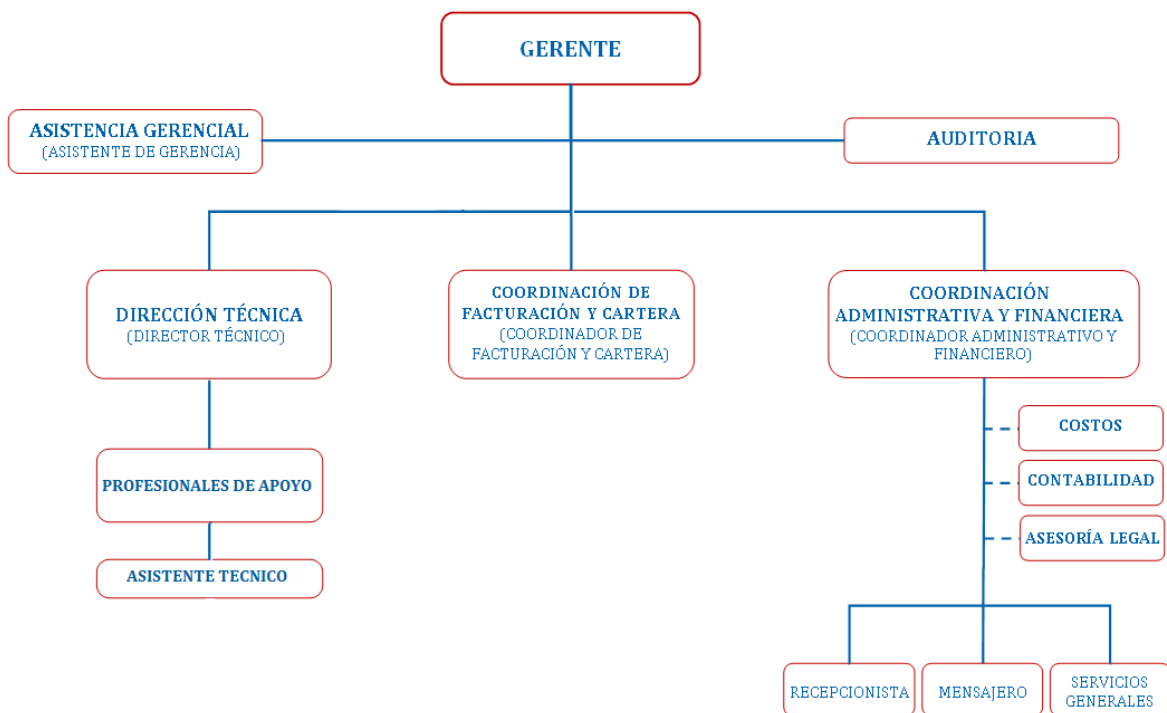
GERENTE

ASISTENCIA GERENCIAL
(ASISTENTE DE GERENCIA)

AUDITORIA

DIRECCIÓN TÉCNICA
(DIRECTOR TÉCNICO)

COORDINACIÓN DE FACTURACIÓN Y CARTERA
(COORDINADOR DE FACTURACIÓN Y CARTERA)

COORDINACIÓN ADMINISTRATIVA Y FINANCIERA
(COORDINADOR ADMINISTRATIVO Y FINANCIERO)

PROFESIONALES DE APOYO

ASISTENTE TECNICO

COSTOS

CONTABILIDAD

ASESORÍA LEGAL

RECEPCIONISTA

MENSAJERO

SERVICIOS GENERALES